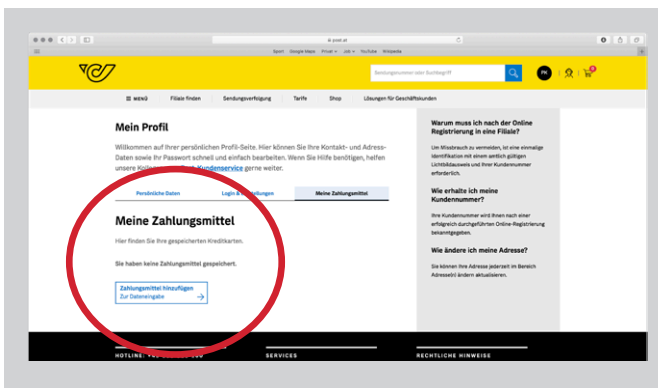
post.at

Sport Google Maps Privat Job YouTube Wikipedia

Sendungsnummer oder Suchbegriff

PK

MENÜ Filiale finden Sendungsverfolgung Tarife Shop Lösungen für Geschäftskunden

Mein Profil

Willkommen auf Ihrer persönlichen Profil-Seite. Hier können Sie Ihre Kontakt- und Adress-Daten sowie Ihr Passwort schnell und einfach bearbeiten. Wenn Sie Hilfe benötigen, helfen unsere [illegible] Kundenservice gerne weiter.

Persönliche Daten Login & Einstellungen Meine Zahlungsmittel

Meine Zahlungsmittel

Hier finden Sie Ihre gespeicherten Kreditkarten.

Sie haben keine Zahlungsmittel gespeichert.

Zahlungsmittel hinzufügen
Zur Dateneingabe

Warum muss ich nach der Online Registrierung in eine Filiale?

Um Missbrauch zu vermeiden, ist eine einmalige Identifikation mit einem amtlich gültigen Lichtbildausweis und Ihrer Kundennummer erforderlich.

Wie erhalte ich meine Kundennummer?

Ihre Kundennummer wird Ihnen nach einer erfolgreich durchgeführten Online-Registrierung bekanntgegeben.

Wie ändere ich meine Adresse?

Sie können Ihre Adresse jederzeit im Bereich Adresse(n) ändern aktualisieren.

HOTLINE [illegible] SERVICES RECHTLICHE HINWEISE